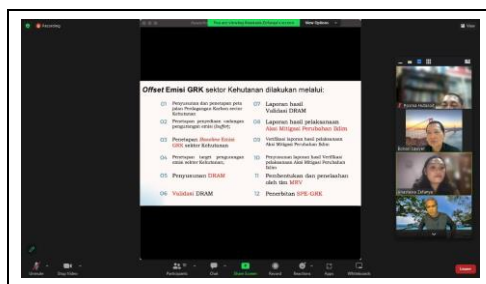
Recording

View Options

Offset Emisi GRK sektor Kehutanan dilakukan melalui:

01 Penyusunan dan penetapan peta jalan Perdagangan Karbon sektor Kehutanan

02 Penetapan persediaan cadangan penggunaan emisi (PsEN)

03 Penetapan Baseline Emisi GRK sektor Kehutanan

04 Penetapan target pengurangan emisi sektor Kehutanan

05 Penyusunan DRAM

06 Validasi DRAM

07 Laporan hasil Validasi DRAM

08 Laporan hasil pelaksanaan Aksi Mitigasi Perubahan Iklim

09 Verifikasi laporan hasil pelaksanaan Aksi Mitigasi Perubahan Iklim

10 Penyusunan laporan hasil Verifikasi pelaksanaan Aksi Mitigasi Perubahan Iklim

11 Pencatatan dan penetapan oleh tim MRV

12 Penerbitan SPE-GRK

Unmute

Stop Video

Participants

Chat

Share Screen

Record

Reactions

Apps

Whiteboards

Leave